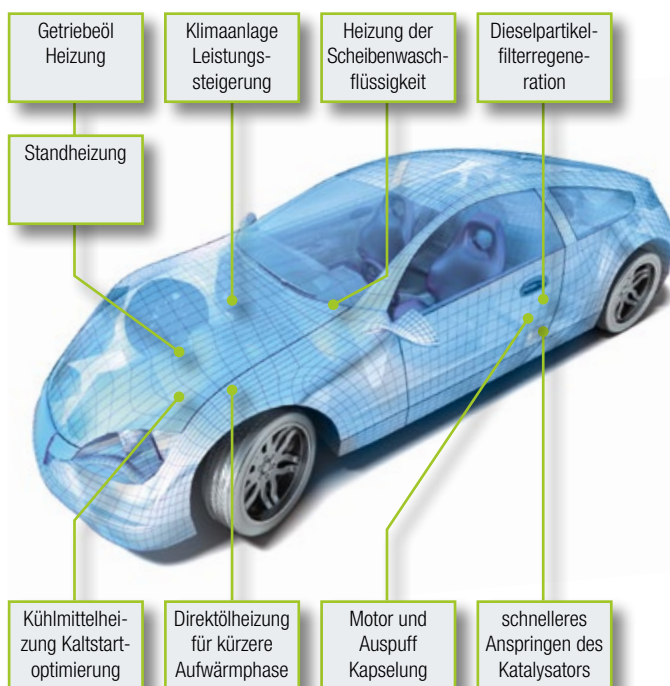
Getriebeöl Heizung

Klimaanlage Leistungssteigerung

Heizung der Scheibenwaschflüssigkeit

Dieselpartikelfilterregeneration

Standheizung

Kühlmittelheizung Kaltstartoptimierung

Direktölheizung für kürzere Aufwärmphase

Motor und Auspuff Kapselung

schnelleres Anspringen des Katalysators